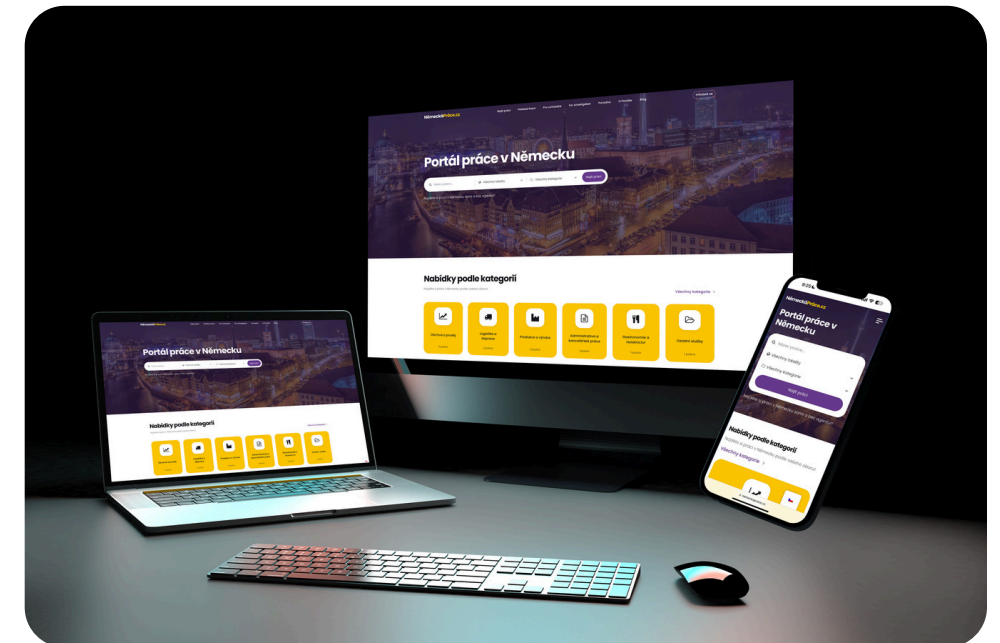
NěmeckáPráce.cz

Portál práce v Německu

Najít práci

Nabídky podle kategorií

Všechny kategorie >

Obchod a prodej

Logistika a doprava

Produkce a výroba

Administrativa a kancelářské práce

Gastronomie a hotelnictví

Ostatní služby

Portál práce v Německu

Nabídky podle kategorií

NěmeckáPráce.cz

Portál práce v Německu

Název pozice...

Všechny lokality

Všechny kategorie

Najít práci

Nabídky podle kategorií

Všechny kategorie >